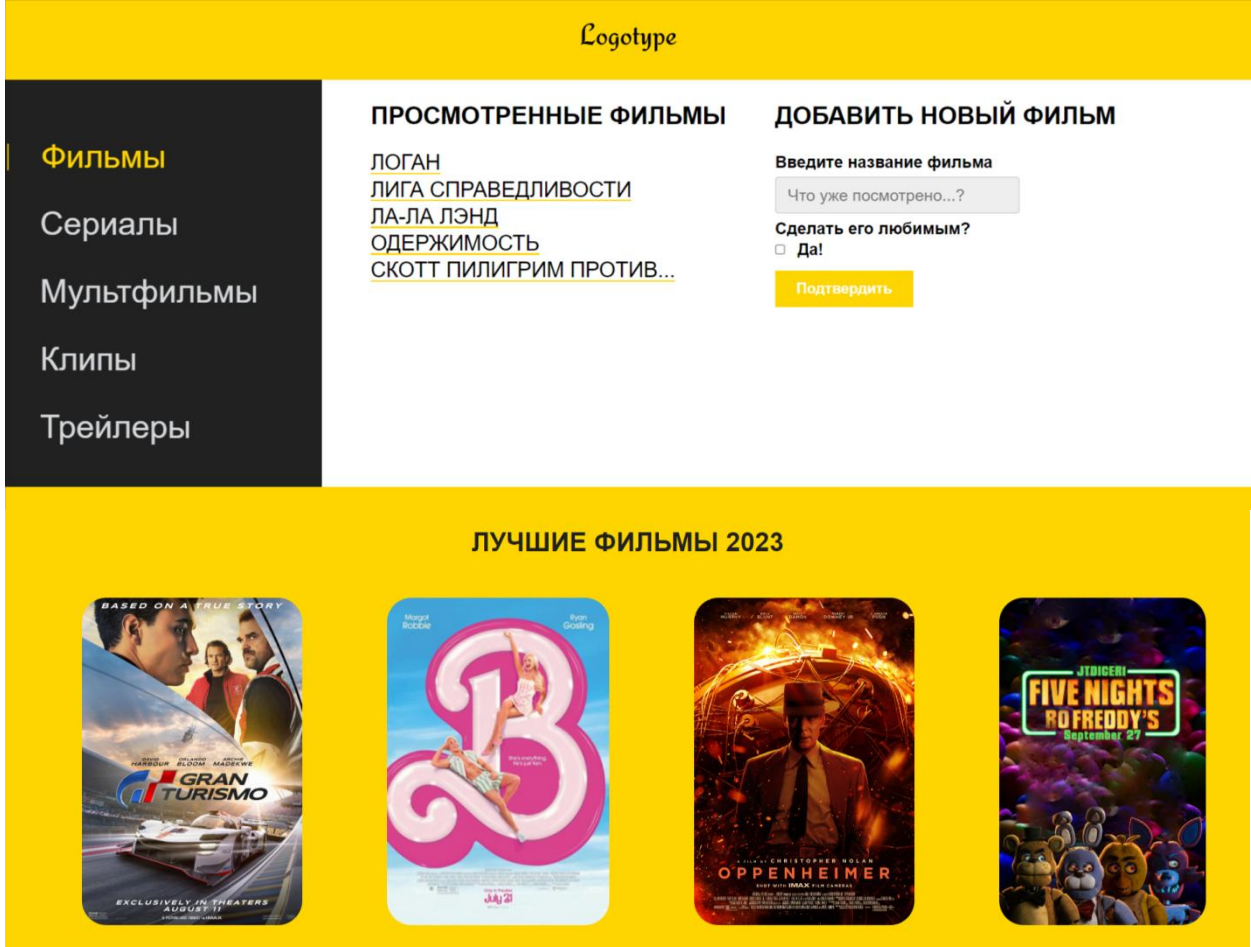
Logotype

Фильмы

Сериалы

Мультфильмы

Клипы

Трейлеры

ПРОСМОТРЕННЫЕ ФИЛЬМЫ

ЛОГАН
ЛИГА СПРАВЕДЛИВОСТИ
ЛА-ЛА ЛЭНД
ОДЕРЖИМОСТЬ
СКОТТ ПИЛИГРИМ ПРОТИВ...

ДОБАВИТЬ НОВЫЙ ФИЛЬМ

Введите название фильма

Что уже посмотрено...?

Сделать его любимым?

Да!

Подтвердить

ЛУЧШИЕ ФИЛЬМЫ 2023

BASED ON A TRUE STORY
DAVID HARBOUR ORLANDO BLOOM ARCHIE MADEKWE
GRAN TURISMO
EXCLUSIVELY IN THEATERS AUGUST 11

Margot Robbie
Ryan Gosling
She's everything. He's just Ken.
July 21

A FILM BY CHRISTOPHER NOLAN
OPPENHEIMER
SHOT WITH IMAX FILM CAMERAS

FIVE NIGHTS AT FREDDY'S
September 27